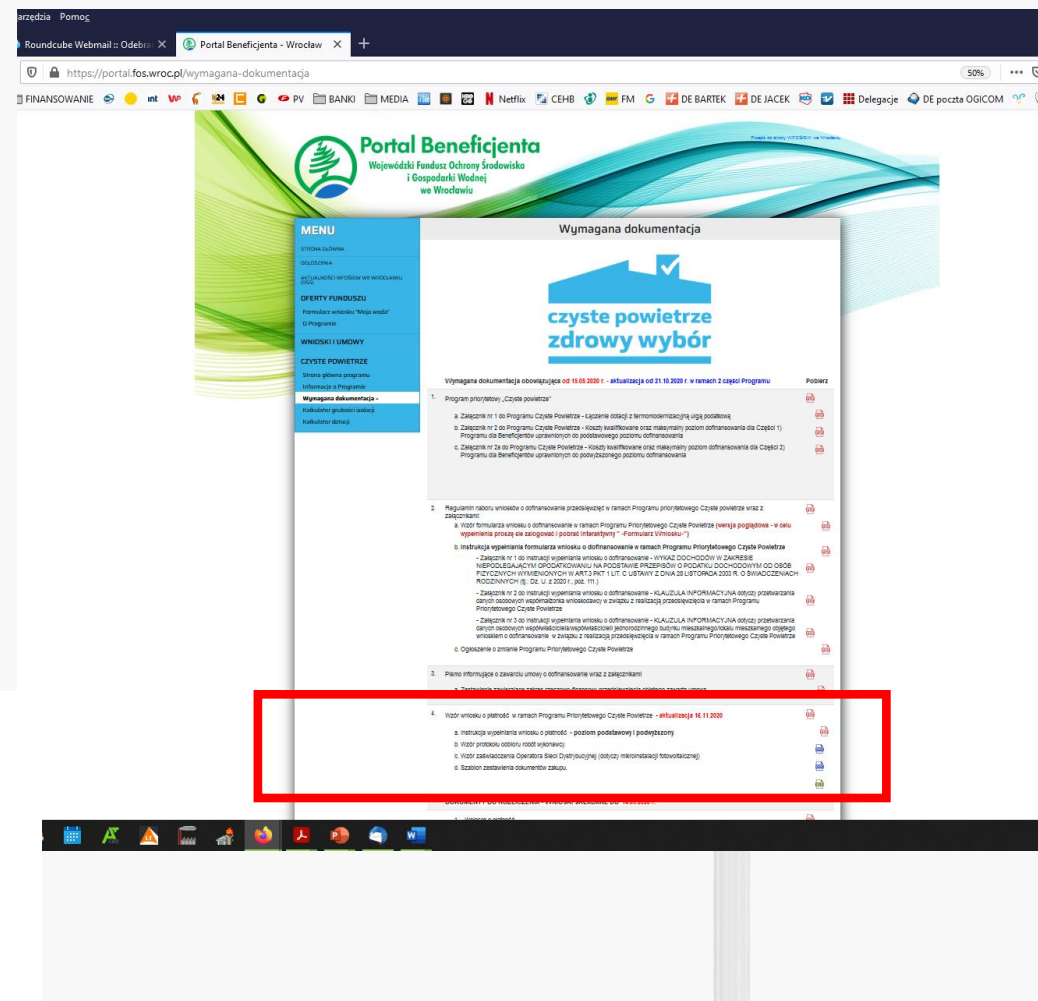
arzędzia Pomoc

Roundcube Webmail :: Odebra ×   Portal Beneficjenta - Wrocław ×   +

https://portal.fos.wroc.pl/wymagana-dokumentacja

50%

FINANSOWANIE   int   PV   BANKI   MEDIA   Netflix   CEHB   FM   G   DE BARTEK   DE JACEK   Delegacje   DE poczta OGICOM

Portal Beneficjenta
Wojewódzki Fundusz Ochrony Środowiska i Gospodarki Wodnej we Wrocławiu

Przejdź do strony WFOŚiGW we Wrocławiu

MENU
STRONA GŁÓWNA
OGŁOSZENIA
AKTUALNOŚCI WFOŚiGW WE WROCŁAWIU (SSO)
OFERTY FUNDUSZU
Formularz wniosku "Moja woda"
O Programie
WNIOSKI I UMOWY
CZYSTE POWIETRZE
Strona główna programu
Informacje o Programie
Wymagana dokumentacja -
Kalkulator grubości izolacji
Kalkulator dotacji

Wymagana dokumentacja

czyste powietrze
zdrowy wybór

Wymagana dokumentacja obowiązująca od 15.05.2020 r. - aktualizacja od 21.10.2020 r. w ramach 2 części Programu   Pobierz

1. Program priorytetowy „Czyste powietrze"
a. Załącznik nr 1 do Programu Czyste Powietrze - Łączenie dotacji z termomodernizacyjną ulgą podatkową
b. Załącznik nr 2 do Programu Czyste Powietrze - Koszty kwalifikowane oraz maksymalny poziom dofinansowania dla Części 1) Programu dla Beneficjentów uprawnionych do podstawowego poziomu dofinansowania
c. Załącznik nr 2a do Programu Czyste Powietrze - Koszty kwalifikowane oraz maksymalny poziom dofinansowania dla Części 2) Programu dla Beneficjentów uprawnionych do podwyższonego poziomu dofinansowania

2. Regulamin naboru wniosków o dofinansowanie przedsięwzięć w ramach Programu priorytetowego Czyste powietrze wraz z załącznikami:
a. Wzór formularza wniosku o dofinansowanie w ramach Programu Priorytetowego Czyste Powietrze (wersja poglądowa - w celu wypełnienia proszę się zalogować i pobrać interaktywny " -Formularz Wniosku-")
b. Instrukcja wypełniania formularza wniosku o dofinansowanie w ramach Programu Priorytetowego Czyste Powietrze
- Załącznik nr 1 do instrukcji wypełniania wniosku o dofinansowanie - WYKAZ DOCHODÓW W ZAKRESIE NIEPODLEGAJĄCYM OPODATKOWANIU NA PODSTAWIE PRZEPISÓW O PODATKU DOCHODOWYM OD OSÓB FIZYCZNYCH WYMIENIONYCH W ART.3 PKT 1 LIT. C USTAWY Z DNIA 28 LISTOPADA 2003 R. O ŚWIADCZENIACH RODZINNYCH (tj. Dz. U. z 2020 r., poz. 111.)
- Załącznik nr 2 do instrukcji wypełniania wniosku o dofinansowanie - KLAUZULA INFORMACYJNA dotycząca przetwarzania danych osobowych współmałżonka wnioskodawcy w związku z realizacją przedsięwzięcia w ramach Programu Priorytetowego Czyste Powietrze
- Załącznik nr 3 do instrukcji wypełniania wniosku o dofinansowanie - KLAUZULA INFORMACYJNA dotycząca przetwarzania danych osobowych współwłaściciela/współwłaścicieli jednorodzinnego budynku mieszkalnego/lokalu mieszkalnego objętego wnioskiem o dofinansowanie w związku z realizacją przedsięwzięcia w ramach Programu Priorytetowego Czyste Powietrze
c. Ogłoszenie o zmianie Programu Priorytetowego Czyste Powietrze

3. Pismo informujące o zawarciu umowy o dofinansowanie wraz z załącznikami
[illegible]

4. Wzór wniosku o płatność w ramach Programu Priorytetowego Czyste Powietrze - aktualizacja 16.11.2020
a. Instrukcja wypełniania wniosku o płatność - poziom podstawowy i podwyższony.
b. Wzór protokołu odbioru robót wykonawcy
c. Wzór zaświadczenia Operatora Sieci Dystrybucyjnej (dotyczy mikroinstalacji fotowoltaicznej)
d. Szablon zestawienia dokumentów zakupu.

DOKUMENTY DO ROZLICZENIA - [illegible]
1. Wniosek o płatność